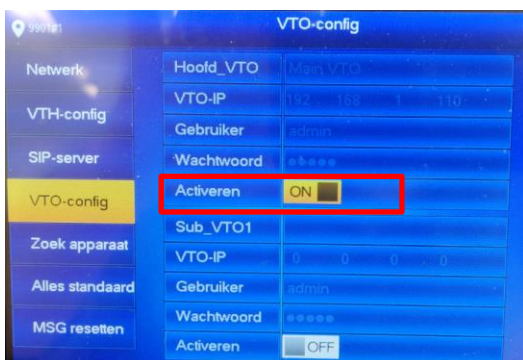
9901#1

VTO-config

Netwerk

VTH-config

SIP-server

VTO-config

Zoek apparaat

Alles standaard

MSG resetten

| Hoofd_VTO | Main VTO |
|---|---|
| VTO-IP | 192 . 168 . 1 . 110 |
| Gebruiker | admin |
| Wachtwoord | ••••• |
| Activeren | ON |
| Sub_VTO1 | |
| VTO-IP | 0 . 0 . 0 . 0 |
| Gebruiker | admin |
| Wachtwoord | ••••• |
| Activeren | OFF |